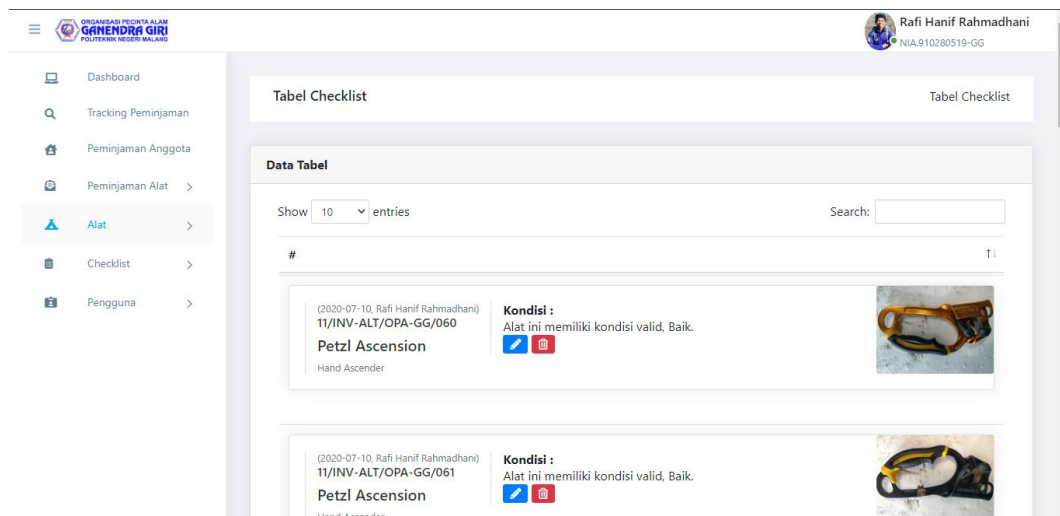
ORGANISASI PECINTA ALAM
GANENDRA GIRI
POLITEKNIK NEGERI MALANG

Rafi Hanif Rahmadhani
NIA.910280519-GG

Dashboard
Tracking Peminjaman
Peminjaman Anggota
Peminjaman Alat >
Alat >
Checklist >
Pengguna >

Tabel Checklist

Tabel Checklist

Data Tabel

Show 10 entries

Search:

#

(2020-07-10, Rafi Hanif Rahmadhani)
11/INV-ALT/OPA-GG/060
Petzl Ascension
Hand Ascender

Kondisi :
Alat ini memiliki kondisi valid, Baik.

(2020-07-10, Rafi Hanif Rahmadhani)
11/INV-ALT/OPA-GG/061
Petzl Ascension
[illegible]

Kondisi :
Alat ini memiliki kondisi valid, Baik.